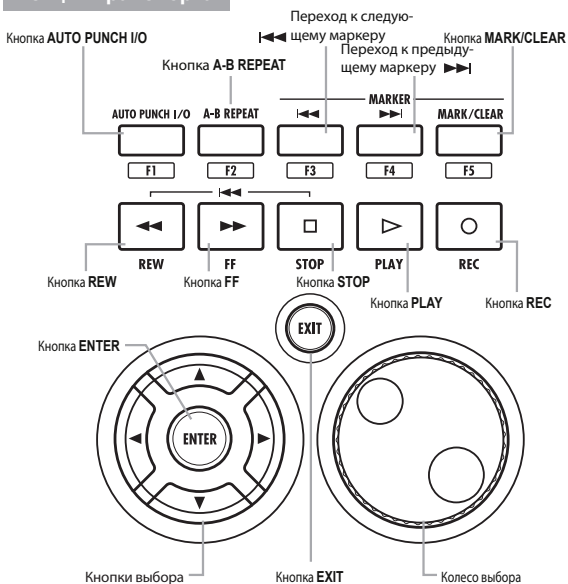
Кнопка AUTO PUNCH I/O

Кнопка A-B REPEAT

Переход к следующему маркеру ⏮

Переход к предыдущему маркеру ⏭

Кнопка MARK/CLEAR

AUTO PUNCH I/O A-B REPEAT MARKER ⏮ ⏭ MARK/CLEAR

F1 F2 F3 F4 F5

⏮

◀◀ ▶▶ □ ▷ ○

REW FF STOP PLAY REC

Кнопка REW

Кнопка FF

Кнопка STOP

Кнопка PLAY

Кнопка REC

EXIT

Кнопка ENTER

ENTER

Кнопки выбора

Кнопка EXIT

Колесо выбора